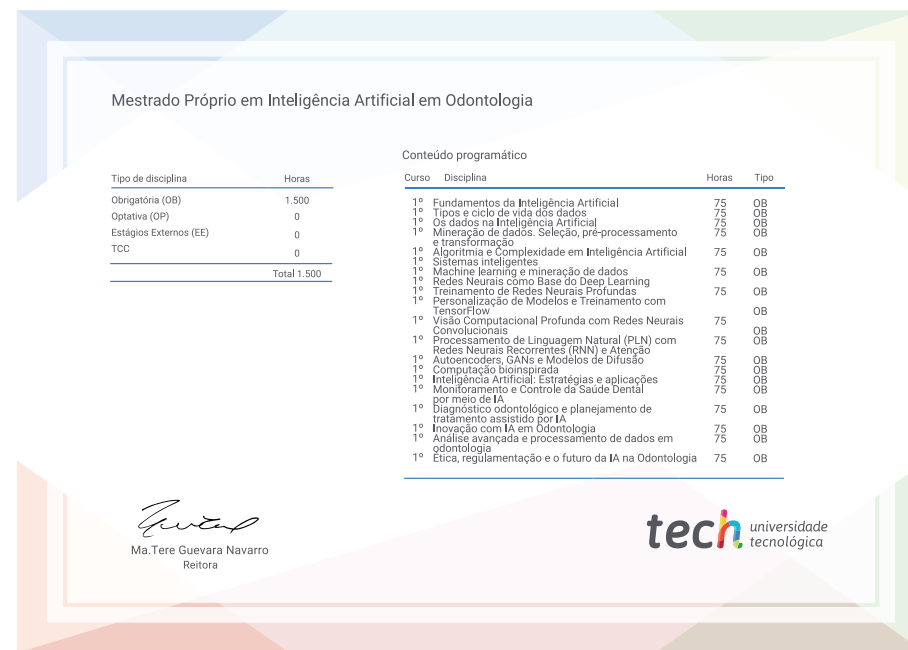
Mestrado Próprio em Inteligência Artificial em Odontologia

| Tipo de disciplina | Horas |
|---|---|
| Obrigatória (OB) | 1.500 |
| Optativa (OP) | 0 |
| Estágios Externos (EE) | 0 |
| TCC | 0 |
| | Total 1.500 |

Conteúdo programático

| Curso | Disciplina | Horas | Tipo |
|---|---|---|---|
| 1º | Fundamentos da Inteligência Artificial | 75 | OB |
| 1º | Tipos e ciclo de vida dos dados | 75 | OB |
| 1º | Os dados na Inteligência Artificial | 75 | OB |
| 1º | Mineração de dados. Seleção, pré-processamento e transformação | 75 | OB |
| 1º | Algoritmia e Complexidade em Inteligência Artificial | 75 | OB |
| 1º | Sistemas inteligentes | 75 | OB |
| 1º | Machine learning e mineração de dados | 75 | OB |
| 1º | Redes Neurais como Base do Deep Learning | 75 | OB |
| 1º | Treinamento de Redes Neurais Profundas | 75 | OB |
| 1º | Personalização de Modelos e Treinamento com TensorFlow | 75 | OB |
| 1º | Visão Computacional Profunda com Redes Neurais Convolucionais | 75 | OB |
| 1º | Processamento de Linguagem Natural (PLN) com Redes Neurais Recorrentes (RNN) e Atenção | 75 | OB |
| 1º | Autoencoders, GANs e Modelos de Difusão | 75 | OB |
| 1º | Computação bioinspirada | 75 | OB |
| 1º | Inteligência Artificial: Estratégias e aplicações | 75 | OB |
| 1º | Monitoramento e Controle da Saúde Dental por meio de IA | 75 | OB |
| 1º | Diagnóstico odontológico e planejamento de tratamento assistido por IA | 75 | OB |
| 1º | Inovação com IA em Odontologia | 75 | OB |
| 1º | Análise avançada e processamento de dados em odontologia | 75 | OB |
| 1º | Ética, regulamentação e o futuro da IA na Odontologia | 75 | OB |

Ma.Tere Guevara Navarro
Reitora

tech universidade tecnológica